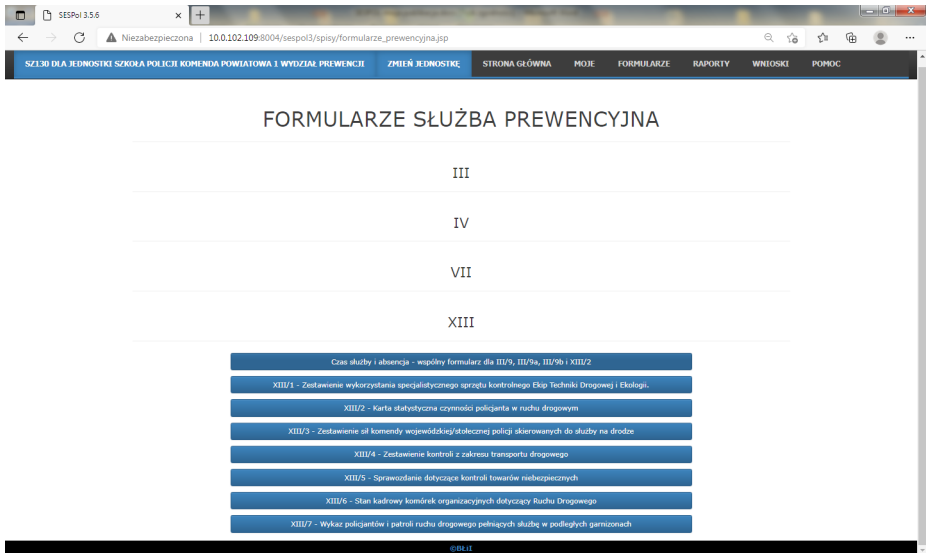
SESPol 3.5.6

Niezabezpieczona | 10.0.102.109:8004/sespol3/spisy/formularze_prewencyjna.jsp

SZ130 DLA JEDNOSTKI SZKOŁA POLICJI KOMENDA POWIATOWA 1 WYDZIAŁ PREWENCJI | ZMIEŃ JEDNOSTKĘ | STRONA GŁÓWNA | MOJE | FORMULARZE | RAPORTY | WNIOSKI | POMOC

FORMULARZE SŁUŻBA PREWENCYJNA

III

IV

VII

XIII

Czas służby i absencja - wspólny formularz dla III/9, III/9a, III/9b i XIII/2

XIII/1 - Zestawienie wykorzystania specjalistycznego sprzętu kontrolnego Ekip Techniki Drogowej i Ekologii.

XIII/2 - Karta statystyczna czynności policjanta w ruchu drogowym

XIII/3 - Zestawienie sił komendy wojewódzkiej/stołecznej policji skierowanych do służby na drodze

XIII/4 - Zestawienie kontroli z zakresu transportu drogowego

XIII/5 - Sprawozdanie dotyczące kontroli towarów niebezpiecznych

XIII/6 - Stan kadrowy komórek organizacyjnych dotyczący Ruchu Drogowego

XIII/7 - Wykaz policjantów i patroli ruchu drogowego pełniących służbę w podległych garnizonach

©BŁiI